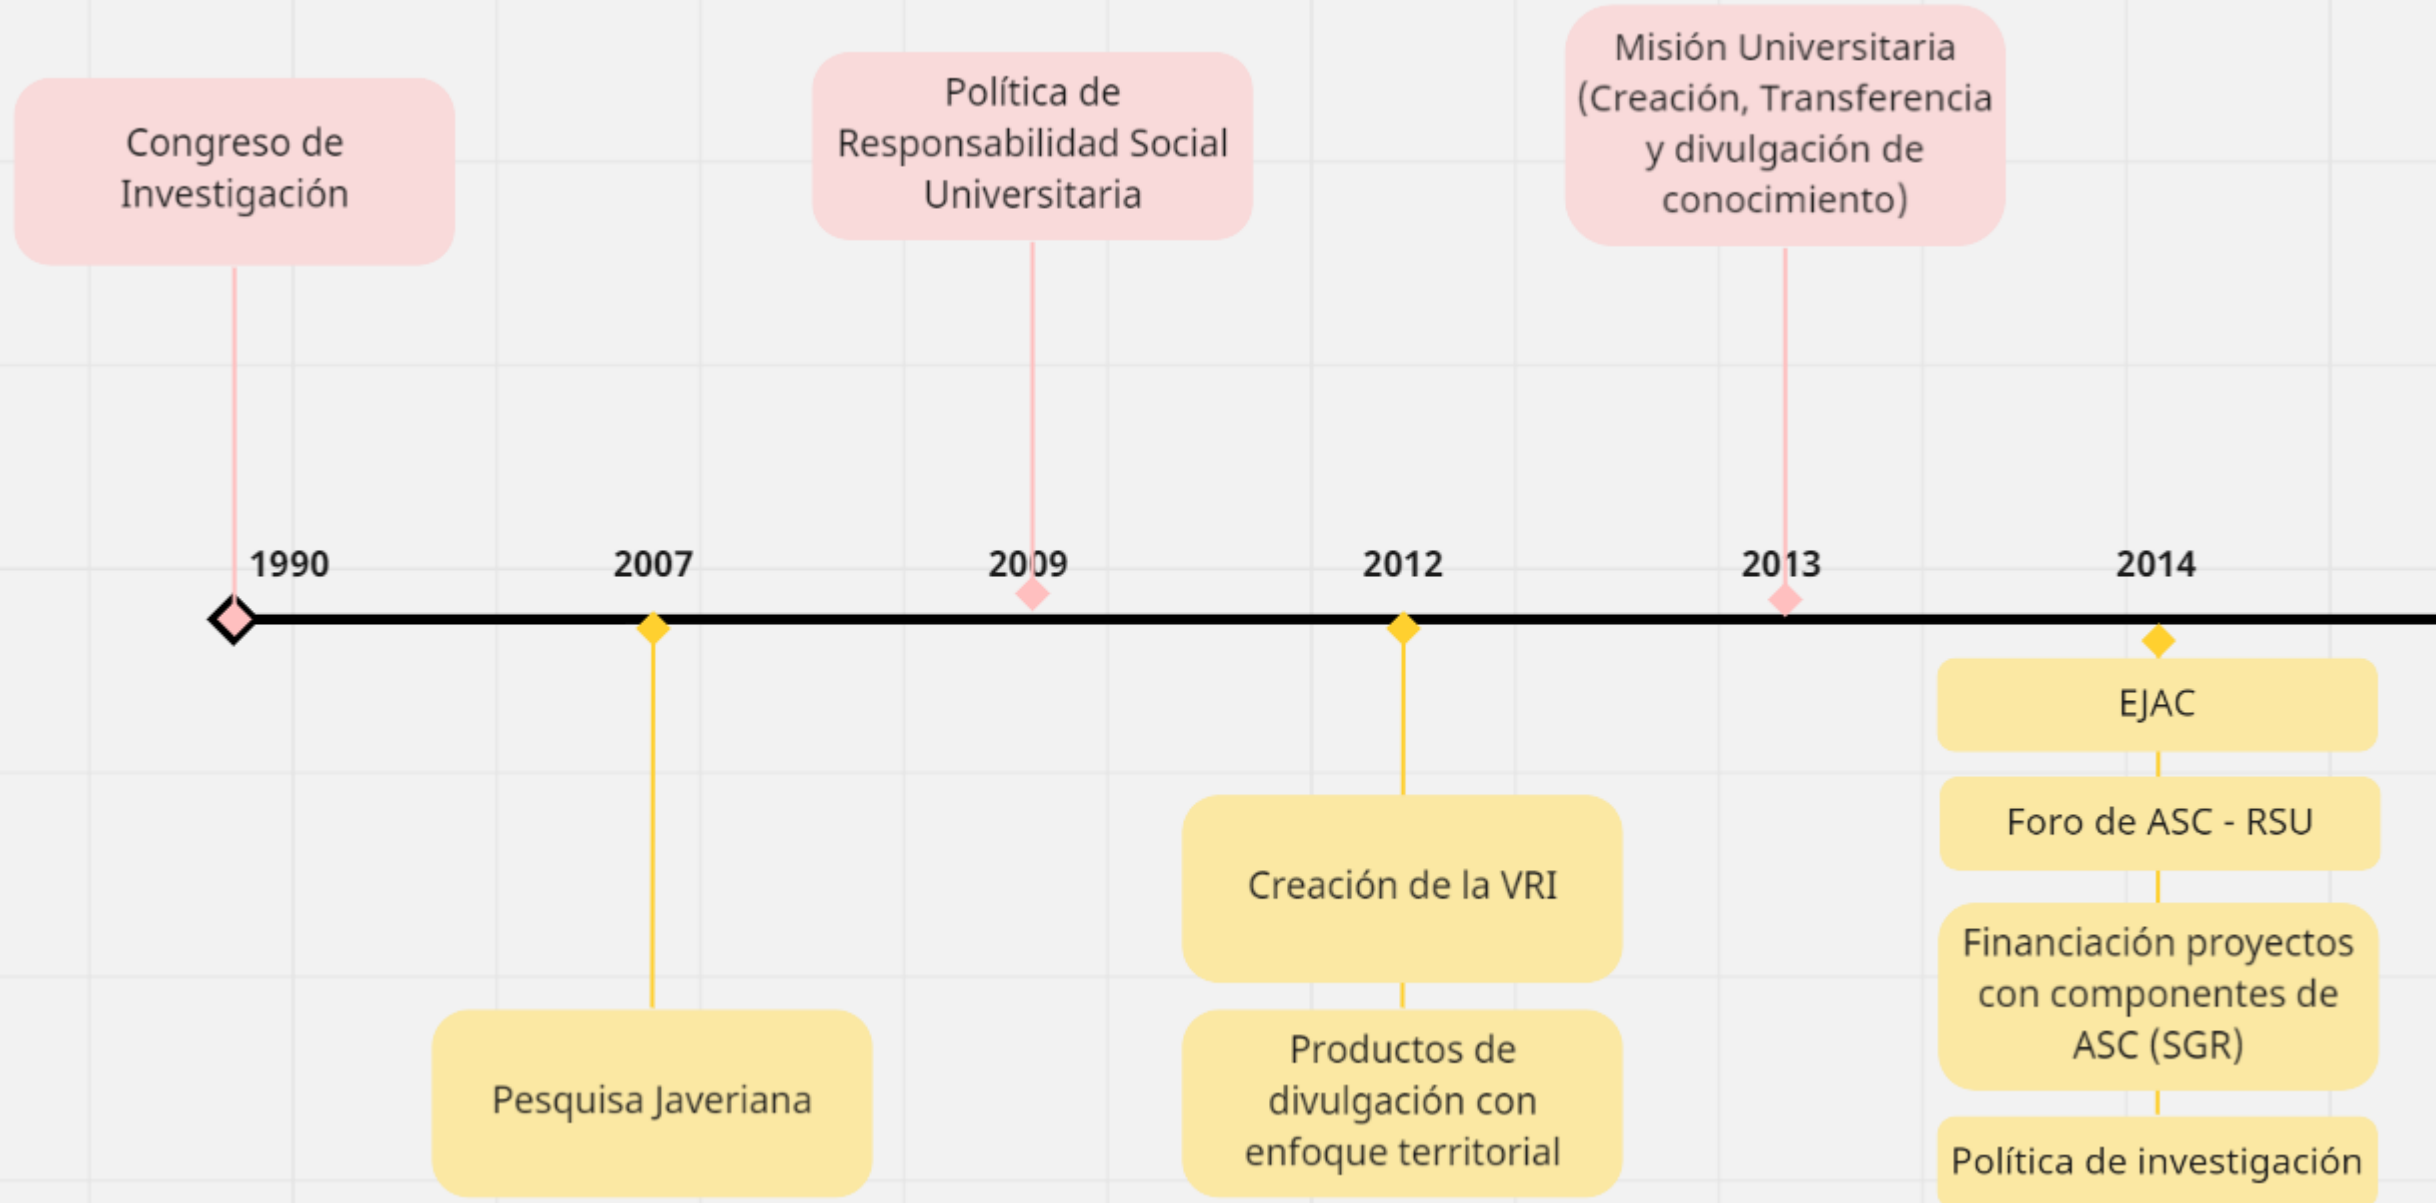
Congreso de Investigación

Política de Responsabilidad Social Universitaria

Misión Universitaria (Creación, Transferencia y divulgación de conocimiento)

1990

2007

2009

2012

2013

2014

Pesquisa Javeriana

Creación de la VRI

Productos de divulgación con enfoque territorial

EJAC

Foro de ASC - RSU

Financiación proyectos con componentes de ASC (SGR)

Política de investigación